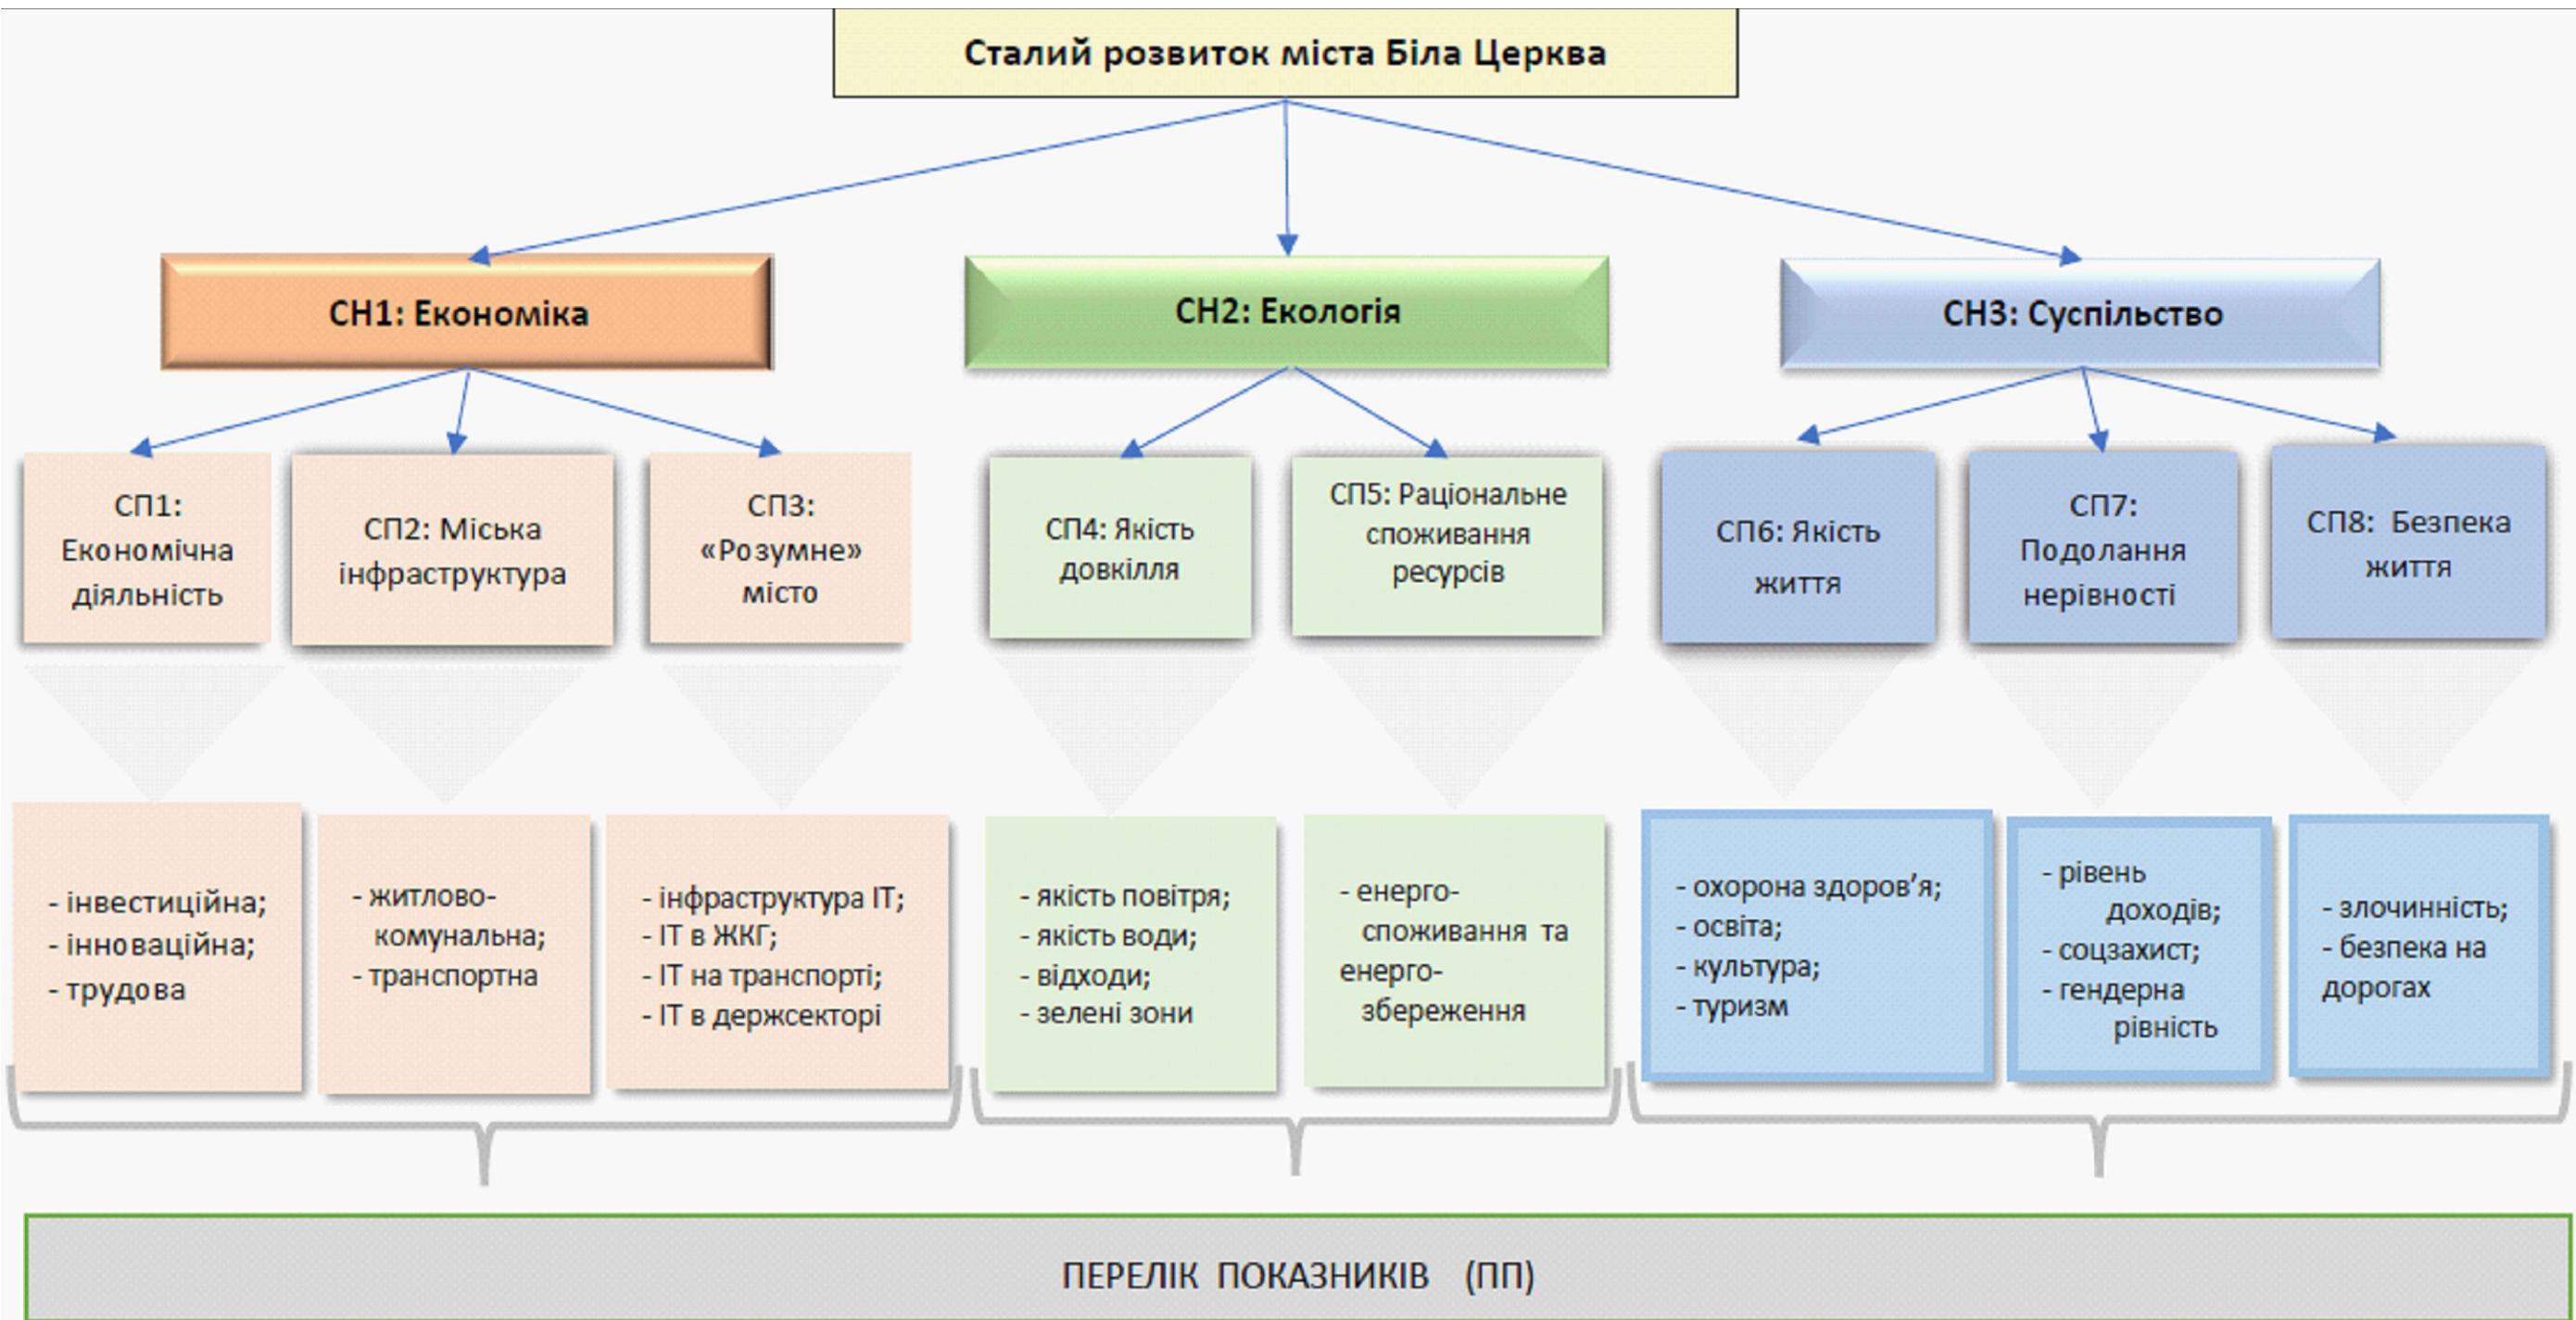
Сталий розвиток міста Біла Церква

СН1: Економіка

СН2: Екологія

СН3: Суспільство

СП1: Економічна діяльність

СП2: Міська інфраструктура

СП3: «Розумне» місто

СП4: Якість довкілля

СП5: Раціональне споживання ресурсів

СП6: Якість життя

СП7: Подолання нерівності

СП8: Безпека життя

- інвестиційна;
- інноваційна;
- трудова

- житлово-комунальна;
- транспортна

- інфраструктура IT;
- IT в ЖКГ;
- IT на транспорті;
- IT в держсекторі

- якість повітря;
- якість води;
- відходи;
- зелені зони

- енерго-споживання та енерго-збереження

- охорона здоров'я;
- освіта;
- культура;
- туризм

- рівень доходів;
- соцзахист;
- гендерна рівність

- злочинність;
- безпека на дорогах

ПЕРЕЛІК ПОКАЗНИКІВ (ПП)